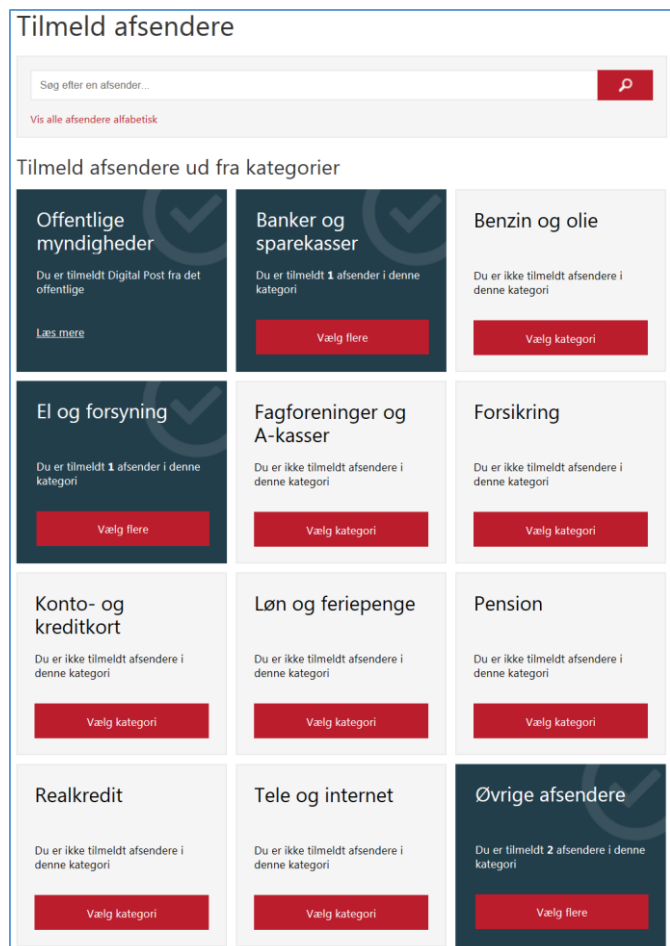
Tilmeld afsendere

Søg efter en afsender...

Vis alle afsendere alfabetisk

Tilmeld afsendere ud fra kategorier

Offentlige myndigheder

Du er tilmeldt Digital Post fra det offentlige

Læs mere

Banker og sparekasser

Du er tilmeldt **1** afsender i denne kategori

Vælg flere

Benzin og olie

Du er ikke tilmeldt afsendere i denne kategori

Vælg kategori

El og forsyning

Du er tilmeldt **1** afsender i denne kategori

Vælg flere

Fagforeninger og A-kasser

Du er ikke tilmeldt afsendere i denne kategori

Vælg kategori

Forsikring

Du er ikke tilmeldt afsendere i denne kategori

Vælg kategori

Konto- og kreditkort

Du er ikke tilmeldt afsendere i denne kategori

Vælg kategori

Løn og feriepenge

Du er ikke tilmeldt afsendere i denne kategori

Vælg kategori

Pension

Du er ikke tilmeldt afsendere i denne kategori

Vælg kategori

Realkredit

Du er ikke tilmeldt afsendere i denne kategori

Vælg kategori

Tele og internet

Du er ikke tilmeldt afsendere i denne kategori

Vælg kategori

Øvrige afsendere

Du er tilmeldt **2** afsendere i denne kategori

Vælg flere